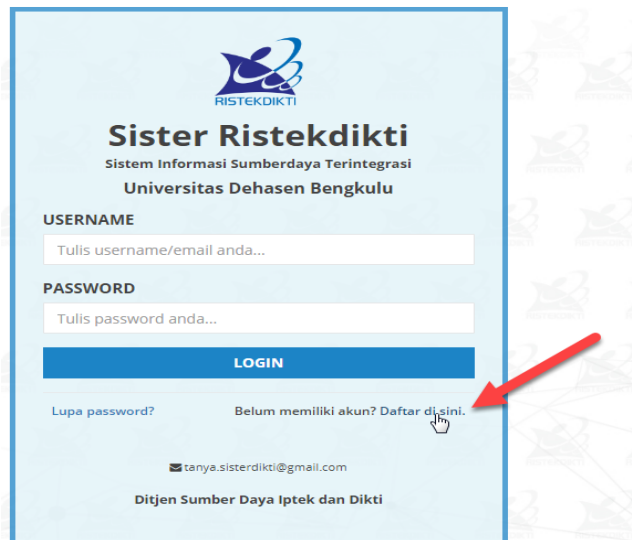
RISTEKDIKTI

Sister Ristekdikti

Sistem Informasi Sumberdaya Terintegrasi

Universitas Dehasen Bengkulu

USERNAME

Tulis username/email anda...

PASSWORD

Tulis password anda...

LOGIN

Lupa password?

Belum memiliki akun? Daftar di sini.

tanya.sisterdikti@gmail.com

Ditjen Sumber Daya Iptek dan Dikti